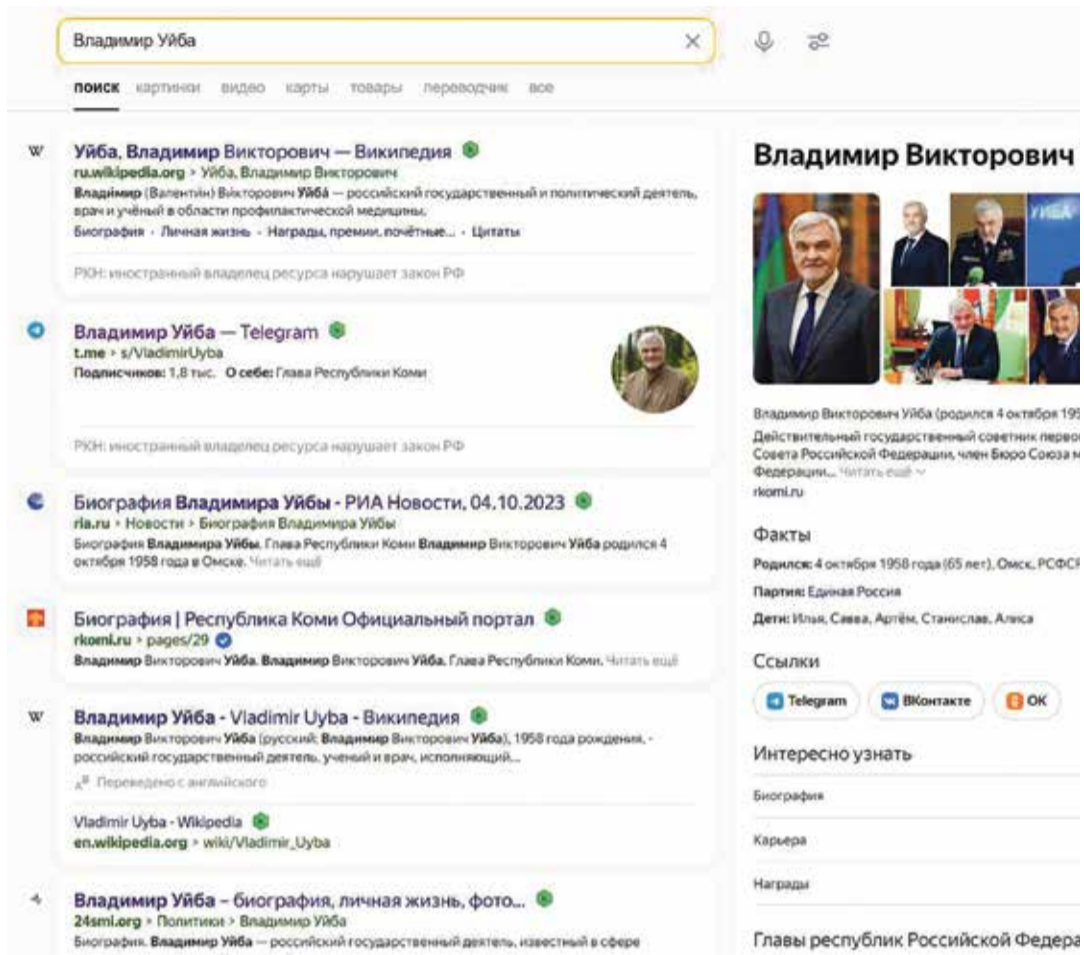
Владимир Уйба

поиск картинки видео карты товары переводчик все

Уйба, Владимир Викторович — Википедия
ru.wikipedia.org › Уйба, Владимир Викторович
Владимир (Валентин) Викторович Уйба — российский государственный и политический деятель, врач и учёный в области профилактической медицины.
Биография · Личная жизнь · Награды, премии, почётные... · Цитаты

РКН: иностранный владелец ресурса нарушает закон РФ

Владимир Уйба — Telegram
t.me › s/VladimirUyba
Подписчиков: 1,8 тыс. О себе: Глава Республики Коми

РКН: иностранный владелец ресурса нарушает закон РФ

Биография Владимира Уйбы - РИА Новости, 04.10.2023
ria.ru › Новости › Биография Владимира Уйбы
Биография Владимира Уйбы. Глава Республики Коми Владимир Викторович Уйба родился 4 октября 1958 года в Омске. Читать ещё

Биография | Республика Коми Официальный портал
rkomi.ru › pages/29
Владимир Викторович Уйба. Владимир Викторович Уйба. Глава Республики Коми. Читать ещё

Владимир Уйба - Vladimir Uyba - Википедия
Владимир Викторович Уйба (русский: Владимир Викторович Уйба), 1958 года рождения, - российский государственный деятель, ученый и врач, исполняющий...
Переведено с английского

Vladimir Uyba - Wikipedia
en.wikipedia.org › wiki/Vladimir_Uyba

Владимир Уйба – биография, личная жизнь, фото...
24smi.org › Политики › Владимир Уйба
Биография. Владимир Уйба — российский государственный деятель, известный в сфере

Владимир Викторович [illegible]

УЙБА

Владимир Викторович Уйба (родился 4 октября 19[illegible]
Действительный государственный советник перво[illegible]
Совета Российской Федерации, член Бюро Союза м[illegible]
Федерации... Читать ещё
rkomi.ru

Факты
Родился: 4 октября 1958 года (65 лет), Омск, РСФС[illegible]
Партия: Единая Россия
Дети: Илья, Савва, Артём, Станислав, Алиса

Ссылки
Telegram ВКонтакте ОК

Интересно узнать
Биография
Карьера
Награды

Главы республик Российской Федера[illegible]